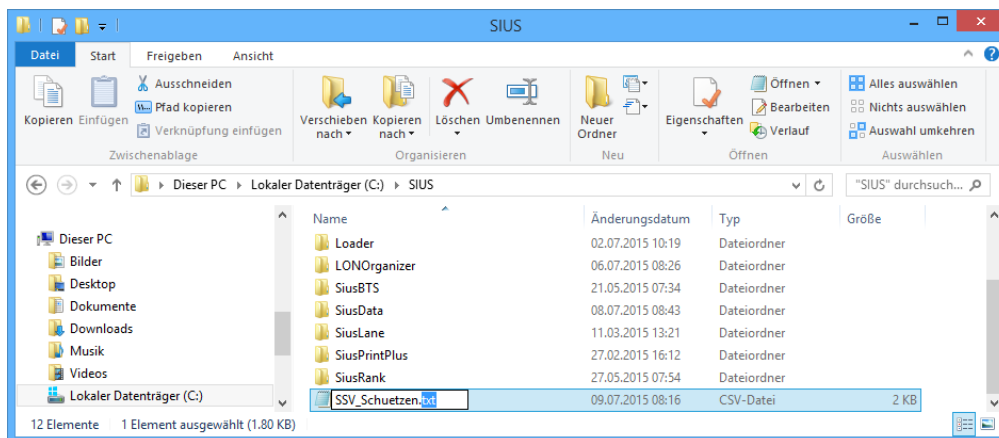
SIUS

Datei Start Freigeben Ansicht

Kopieren Einfügen
Ausschneiden
Pfad kopieren
Verknüpfung einfügen
Zwischenablage

Verschieben nach
Kopieren nach
Löschen
Umbenennen
Organisieren

Neuer Ordner
Neu

Eigenschaften
Öffnen
Bearbeiten
Verlauf
Öffnen

Alles auswählen
Nichts auswählen
Auswahl umkehren
Auswählen

Dieser PC › Lokaler Datenträger (C:) › SIUS
"SIUS" durchsuch...

Dieser PC
Bilder
Desktop
Dokumente
Downloads
Musik
Videos
Lokaler Datenträger (C:)

| Name | Änderungsdatum | Typ | Größe |
|---|---|---|---|
| Loader | 02.07.2015 10:19 | Dateiordner | |
| LONOrganizer | 06.07.2015 08:26 | Dateiordner | |
| SiusBTS | 21.05.2015 07:34 | Dateiordner | |
| SiusData | 08.07.2015 08:43 | Dateiordner | |
| SiusLane | 11.03.2015 13:21 | Dateiordner | |
| SiusPrintPlus | 27.02.2015 16:12 | Dateiordner | |
| SiusRank | 27.05.2015 07:54 | Dateiordner | |
| SSV_Schuetzen.txt | 09.07.2015 08:16 | CSV-Datei | 2 KB |

12 Elemente 1 Element ausgewählt (1.80 KB)